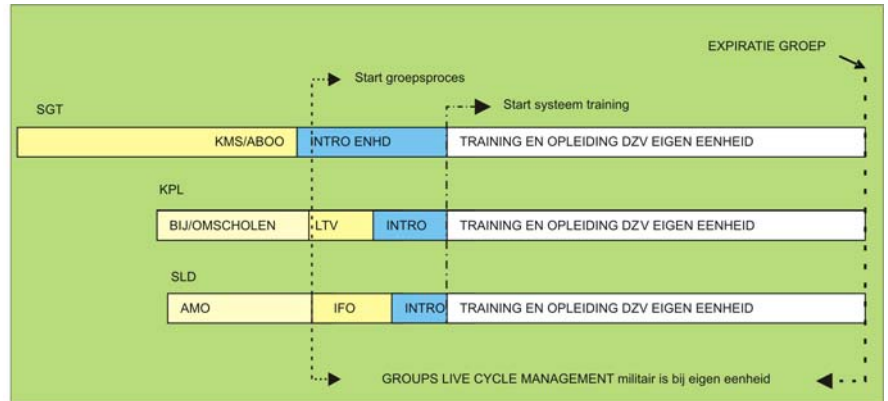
EXPIRATIE GROEP

Start groepsproces

Start systeem training

SGT

KMS/ABOO

INTRO ENHD

TRAINING EN OPLEIDING DZV EIGEN EENHEID

KPL

BIJ/OMSCHOLEN

LTV

INTRO

TRAINING EN OPLEIDING DZV EIGEN EENHEID

SLD

AMO

IFO

INTRO

TRAINING EN OPLEIDING DZV EIGEN EENHEID

GROUPS LIVE CYCLE MANAGEMENT militair is bij eigen eenheid